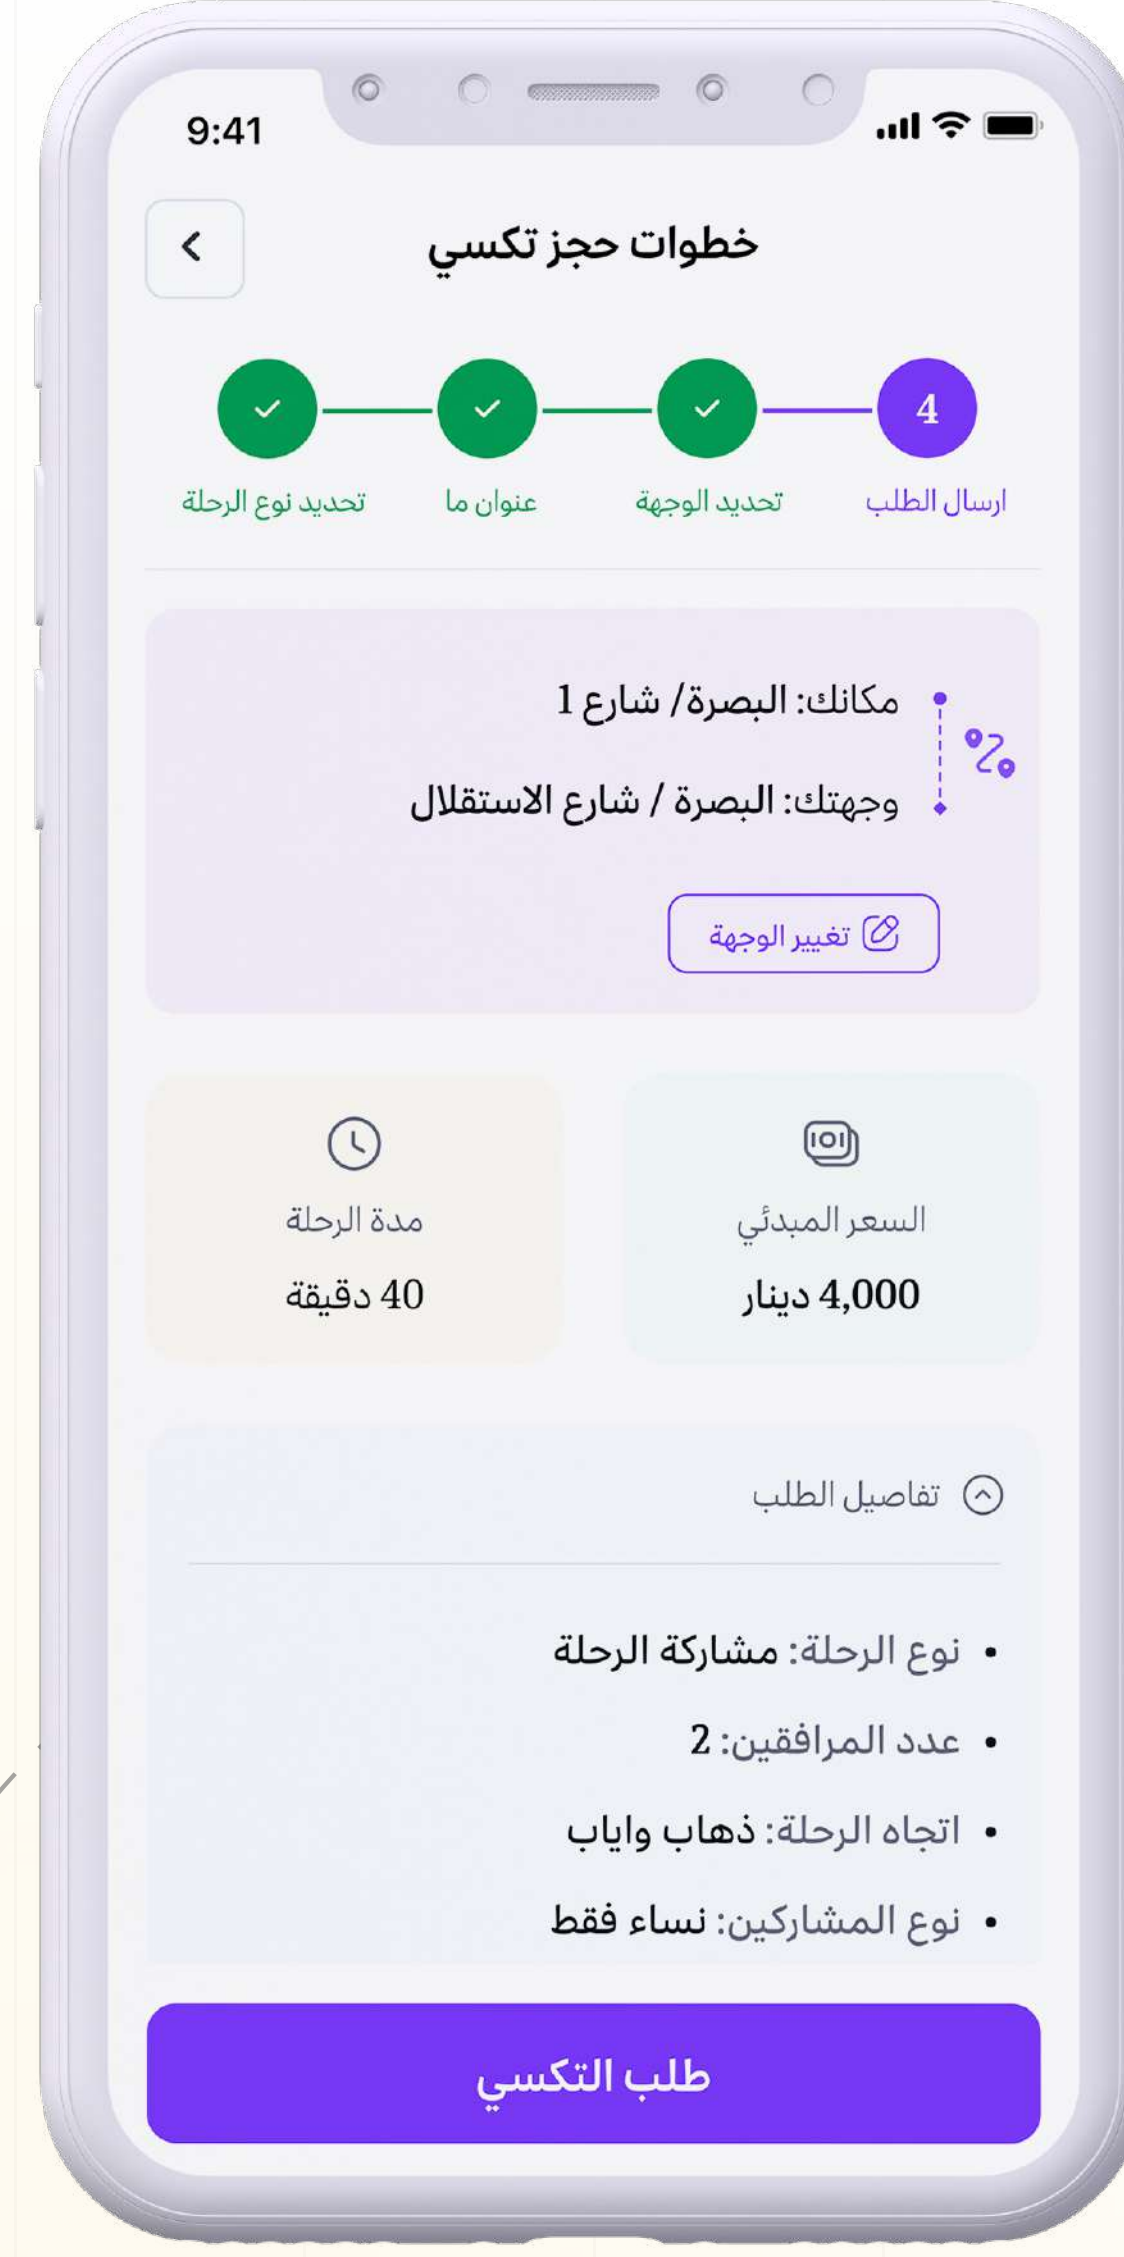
9:41

خطوات حجز تكسي

4

ارسال الطلب تحديد الوجهة عنوان ما تحديد نوع الرحلة

مكانك: البصرة/ شارع 1

وجهتك: البصرة / شارع الاستقلال

تغيير الوجهة

السعر المبدئي
4,000 دينار

مدة الرحلة
40 دقيقة

تفاصيل الطلب

• نوع الرحلة: مشاركة الرحلة
• عدد المرافقين: 2
• اتجاه الرحلة: ذهاب واياب
• نوع المشاركين: نساء فقط

طلب التكسي